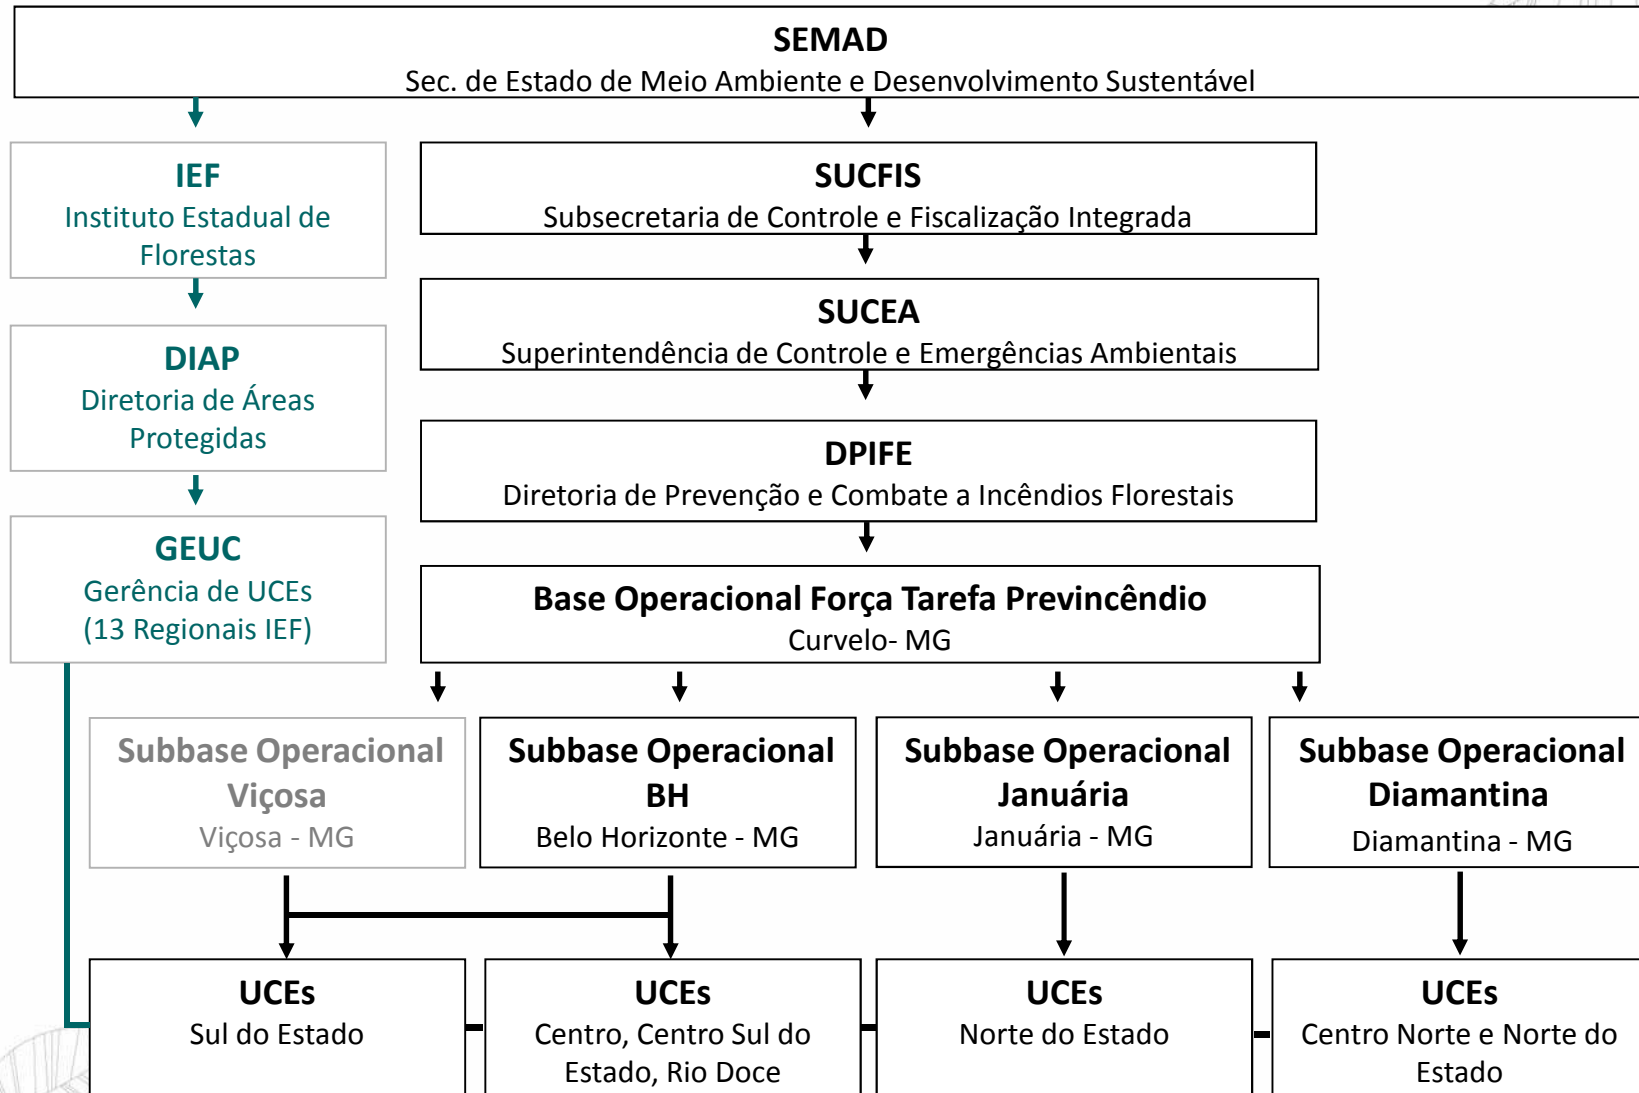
SEMAD
Sec. de Estado de Meio Ambiente e Desenvolvimento Sustentável

IEF
Instituto Estadual de Florestas

DIAP
Diretoria de Áreas Protegidas

GEUC
Gerência de UCEs
(13 Regionais IEF)

SUCFIS
Subsecretaria de Controle e Fiscalização Integrada

SUCEA
Superintendência de Controle e Emergências Ambientais

DPIFE
Diretoria de Prevenção e Combate a Incêndios Florestais

Base Operacional Força Tarefa Previncêndio
Curvelo- MG

Subbase Operacional Viçosa
Viçosa - MG

Subbase Operacional BH
Belo Horizonte - MG

Subbase Operacional Januária
Januária - MG

Subbase Operacional Diamantina
Diamantina - MG

UCEs
Sul do Estado

UCEs
Centro, Centro Sul do Estado, Rio Doce

UCEs
Norte do Estado

UCEs
Centro Norte e Norte do Estado